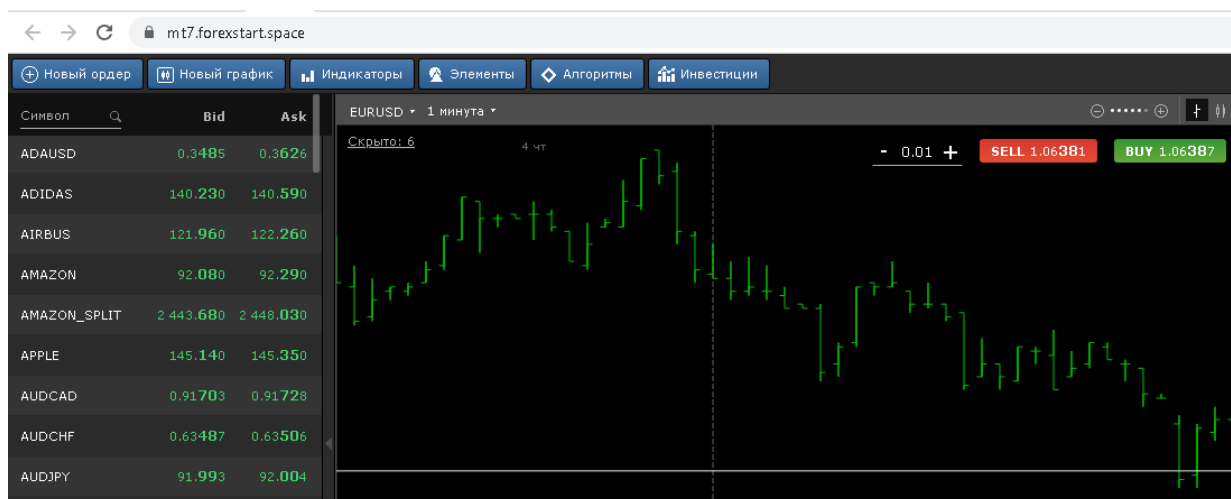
mt7.forexstart.space

Новый ордер | Новый график | Индикаторы | Элементы | Алгоритмы | Инвестиции

| Символ | Bid | Ask |
|---|---|---|
| ADAUSD | 0.3485 | 0.3626 |
| ADIDAS | 140.230 | 140.590 |
| AIRBUS | 121.960 | 122.260 |
| AMAZON | 92.080 | 92.290 |
| AMAZON_SPLIT | 2 443.680 | 2 448.030 |
| APPLE | 145.140 | 145.350 |
| AUDCAD | 0.91703 | 0.91728 |
| AUDCHF | 0.63487 | 0.63506 |
| AUDJPY | 91.993 | 92.004 |

EURUSD ▾ 1 минута ▾

Скрыто: 6

4 чт

- 0.01 +

SELL 1.06381

BUY 1.06387